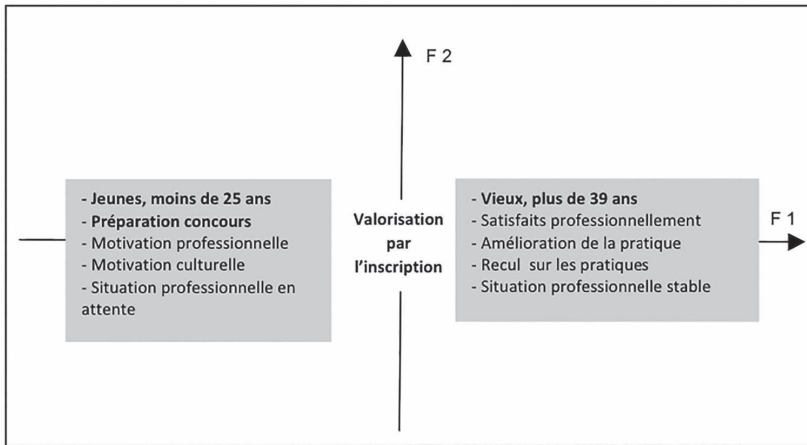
F 2

- Jeunes, moins de 25 ans
- Préparation concours
- Motivation professionnelle
- Motivation culturelle
- Situation professionnelle en attente

Valorisation par l'inscription

- Vieux, plus de 39 ans
- Satisfaits professionnellement
- Amélioration de la pratique
- Recul sur les pratiques
- Situation professionnelle stable

F 1